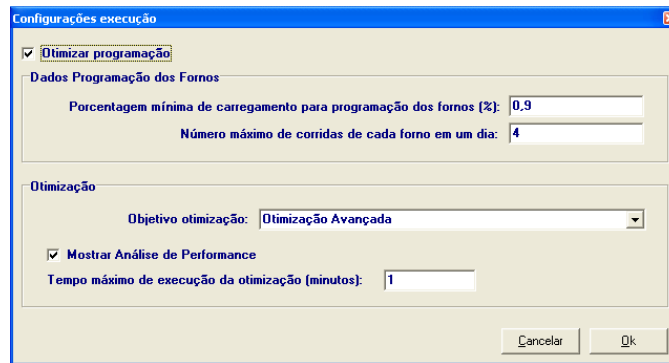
Configurações execução

Otimizar programação

Dados Programação dos Fornos

Porcentagem mínima de carregamento para programação dos fornos (%): 0,9

Número máximo de corridas de cada forno em um dia: 4

Otimização

Objetivo otimização: Otimização Avançada

Mostrar Análise de Performance

Tempo máximo de execução da otimização (minutos): 1

Cancelar

Ok